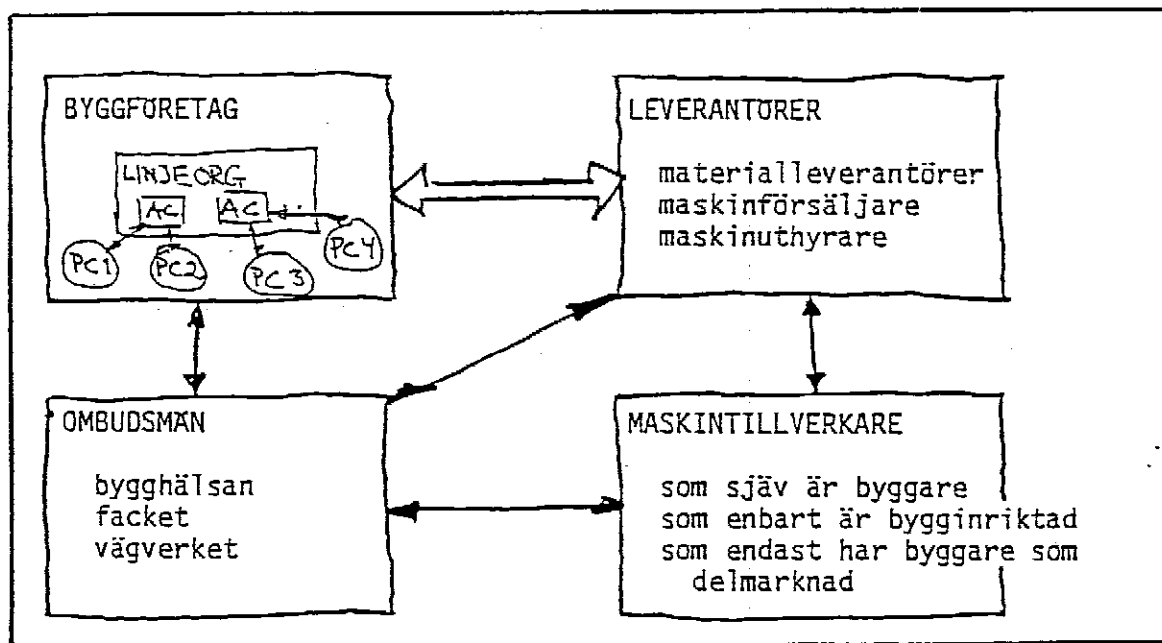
BYGGFÖRETAG

LINJEORG

AC

AC

PC1

PC2

PC3

PC4

LEVERANTÖRER

materialleverantörer
maskinförsäljare
maskinuthyrare

OMBUDSMÄN

bygghälsan
facket
vägverket

MASKINTILLVERKARE

som sjäv är byggare
som enbart är bygginriktad
som endast har byggare som delmarknad